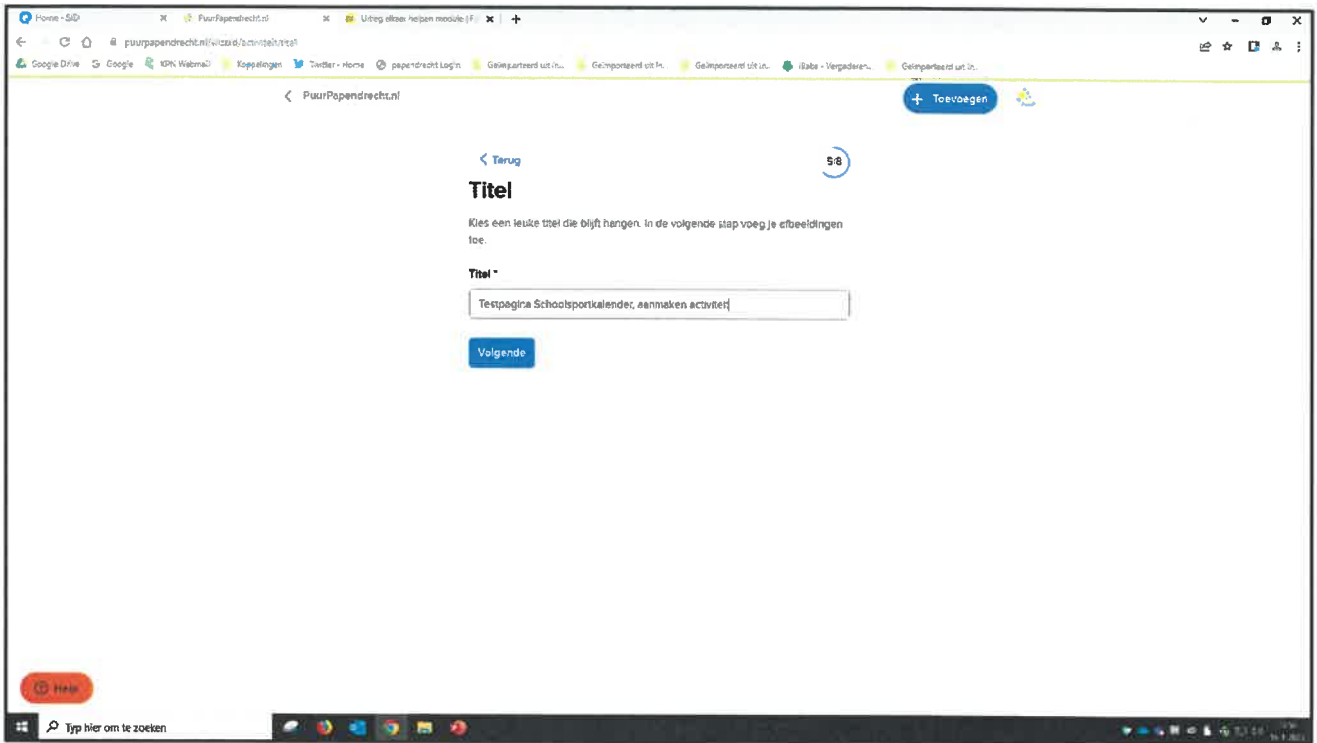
Home - SID
PuurPapendrecht.nl
Uitleg elkaar helpen module (F...
puurpapendrecht.nl/wizard/activiteit/titel
Google Drive Google KPN Webmail Koppelingen Twitter - Home papendrecht Login Geïmporteerd uit In... Geïmporteerd uit In... Geïmporteerd uit In... Rabo - Vergaderen... Geïmporteerd uit In...

PuurPapendrecht.nl
Toevoegen

Terug
5/8
Titel
Kies een leuke titel die blijft hangen. In de volgende stap voeg je afbeeldingen toe.

Titel *
Testpagina Schoolsportkalender, aanmaken activiteit

Volgende

Help

Typ hier om te zoeken